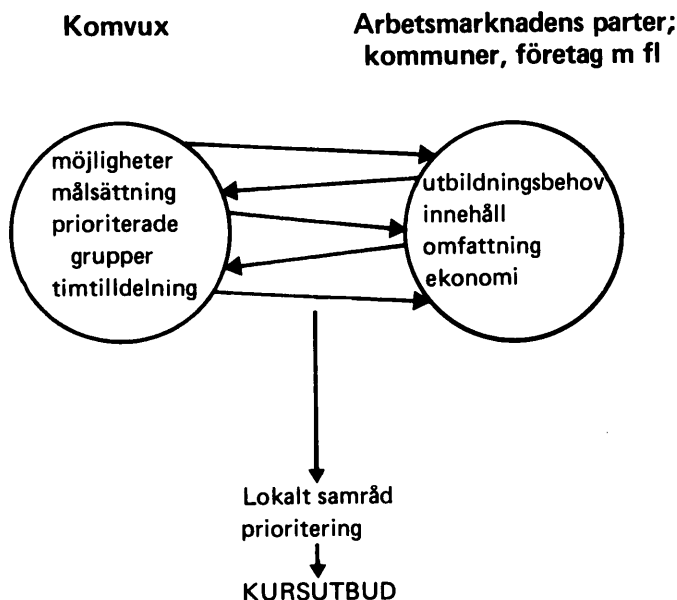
Komvux

Arbetsmarknadens parter; kommuner, företag m fl

möjligheter
målsättning
prioriterade
grupper
timtilldelning

utbildningsbehov
innehåll
omfattning
ekonomi

Lokalt samråd
prioritering

KURSUTBUD